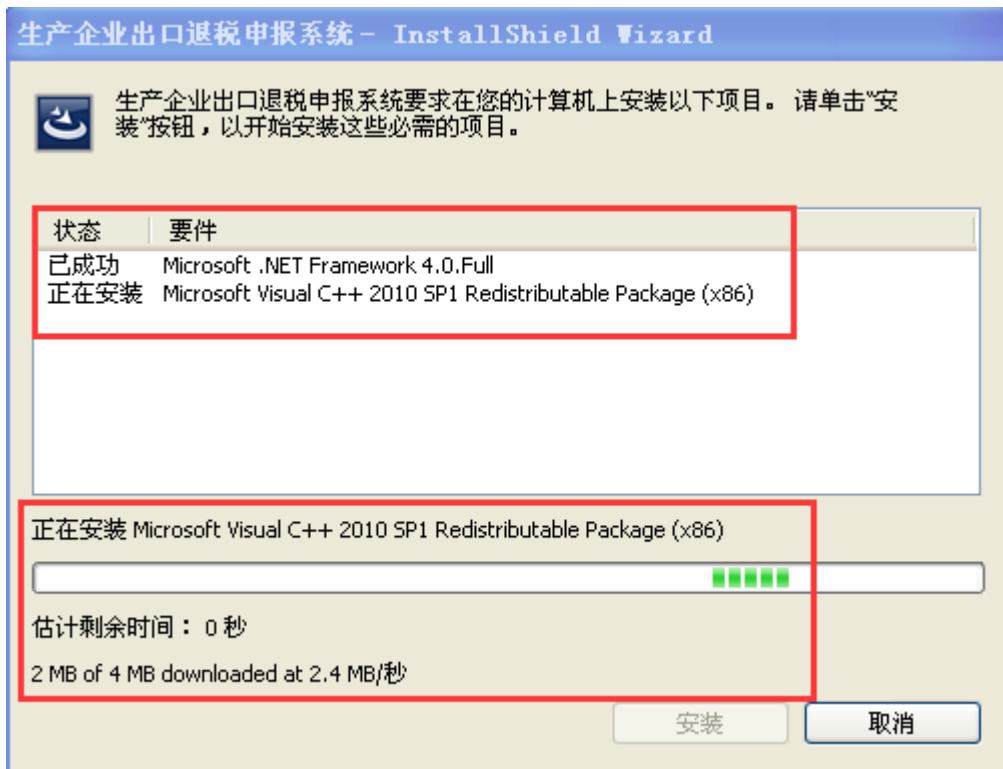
生产企业出口退税申报系统 - InstallShield Wizard

生产企业出口退税申报系统要求在您的计算机上安装以下项目。请单击"安装"按钮，以开始安装这些必需的项目。

| 状态 | 要件 |
|---|---|
| 已成功 | Microsoft .NET Framework 4.0.Full |
| 正在安装 | Microsoft Visual C++ 2010 SP1 Redistributable Package (x86) |

正在安装 Microsoft Visual C++ 2010 SP1 Redistributable Package (x86)

估计剩余时间： 0 秒

2 MB of 4 MB downloaded at 2.4 MB/秒

安装

取消